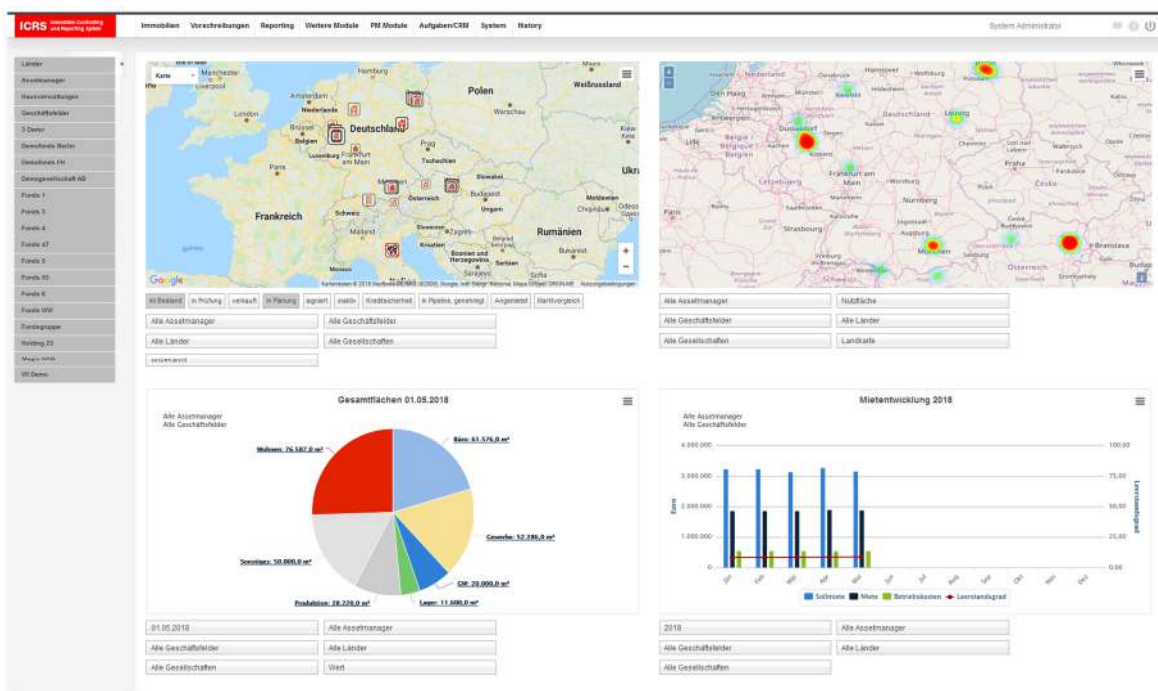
ICRS Immobilien Controlling und Reporting System

Immobilien Vorschreibungen Reporting Weitere Module PM Module Aufgaben/CRM System History

System Administrator

Länder
Assetmanager
Hausverwaltungen
Geschäftsfelder
3 Demo
Demofonds Berlin
Demofonds FH
Demogesellschaft AB
Fonds 1
Fonds 3
Fonds 4
Fonds 47
Fonds 5
Fonds 50
Fonds 6
Fonds WW
Fondsgruppe
Holding 23
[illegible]
WI Demo

Karte

Manchester Liverpool Hamburg Polen Weißrussland Amsterdam London Niederlande Warschau Brüssel Belgien Deutschland Kiew Luxemburg Frankfurt am Main Prag Tschechien Paris Slowakei Ukra Österreich Budapest Moldawien Frankreich Schweiz Ungarn Chișinău Mailand Slowenien Zagreb Rumänien Kroatien Belgrad Bukarest Monaco Bosnien und Herzegowina Serbien Italien Sofia

Google Kartendaten © 2018 GeoBasis-DE/BKG (©2009), Google, Inst. Geogr. Nacional, Mapa GISrael, ORION-ME Nutzungsbedingungen

Nederland Hannover Wolfsburg Potsdam Den Haag Deutschland Leipzig Antwerpen Düsseldorf Lille Belgique België Köln Chemnitz Praha Luxembourg Frankfurt am Main Würzburg Nürnberg Česko Saarbrücken Strasbourg Karlsruhe Ingolstadt Augsburg Bratislava Freiburg München Salzburg Österreich Budapest

In Bestand In Prüfung verkauft In Planung agriert inaktiv Kreditsicherheit In Pipeline, genehmigt Angemietet Marktvergleich

Alle Assetmanager | Alle Geschäftsfelder
Alle Länder | Alle Gesellschaften
unbenannt

Alle Assetmanager | Nutzfläche
Alle Geschäftsfelder | Alle Länder
Alle Gesellschaften | Landkarte

Gesamtflächen 01.05.2018

Alle Assetmanager
Alle Geschäftsfelder

Wohnen: 76.587,0 m²
Büro: 61.576,0 m²
Gewerbe: 52.280,0 m²
GW: 20.000,0 m²
Lager: 11.600,0 m²
Produktion: 28.220,0 m²
Sonstiges: 50.000,0 m²

Mietentwicklung 2018

Alle Assetmanager
Alle Geschäftsfelder

4.000.000
3.000.000
2.000.000
1.000.000
0
Euro

100,00
75,00
50,00
25,00
0,00
Leerstandsgrad

Jan Feb Mrz Apr Mai Jun Jul Aug Sep Okt Nov Dez

Sollmiete Miete Betriebskosten Leerstandsgrad

01.05.2018 | Alle Assetmanager
Alle Geschäftsfelder | Alle Länder
Alle Gesellschaften | Wert

2018 | Alle Assetmanager
Alle Geschäftsfelder | Alle Länder
Alle Gesellschaften